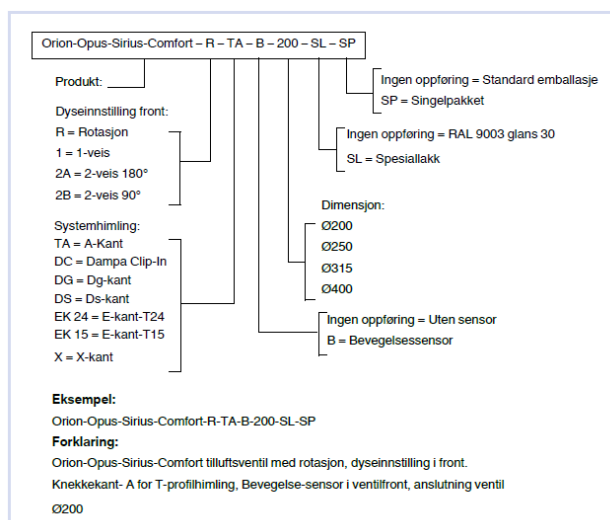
Orion-Opus-Sirius-Comfort – R – TA – B – 200 – SL – SP

Produkt:

Dyseinnstilling front:
R = Rotasjon
1 = 1-veis
2A = 2-veis 180°
2B = 2-veis 90°

Systemhimling:
TA = A-Kant
DC = Dampa Clip-In
DG = Dg-kant
DS = Ds-kant
EK 24 = E-kant-T24
EK 15 = E-kant-T15
X = X-kant

Ingen oppføring = Standard emballasje
SP = Singelpakket

Ingen oppføring = RAL 9003 glans 30
SL = Spesiallakk

Dimensjon:
Ø200
Ø250
Ø315
Ø400

Ingen oppføring = Uten sensor
B = Bevegelsessensor

Eksempel:
Orion-Opus-Sirius-Comfort-R-TA-B-200-SL-SP
Forklaring:
Orion-Opus-Sirius-Comfort tilluftsventil med rotasjon, dyseinnstilling i front. Knekkekant- A for T-profilhimling, Bevegelse-sensor i ventilfront, anslutning ventil Ø200